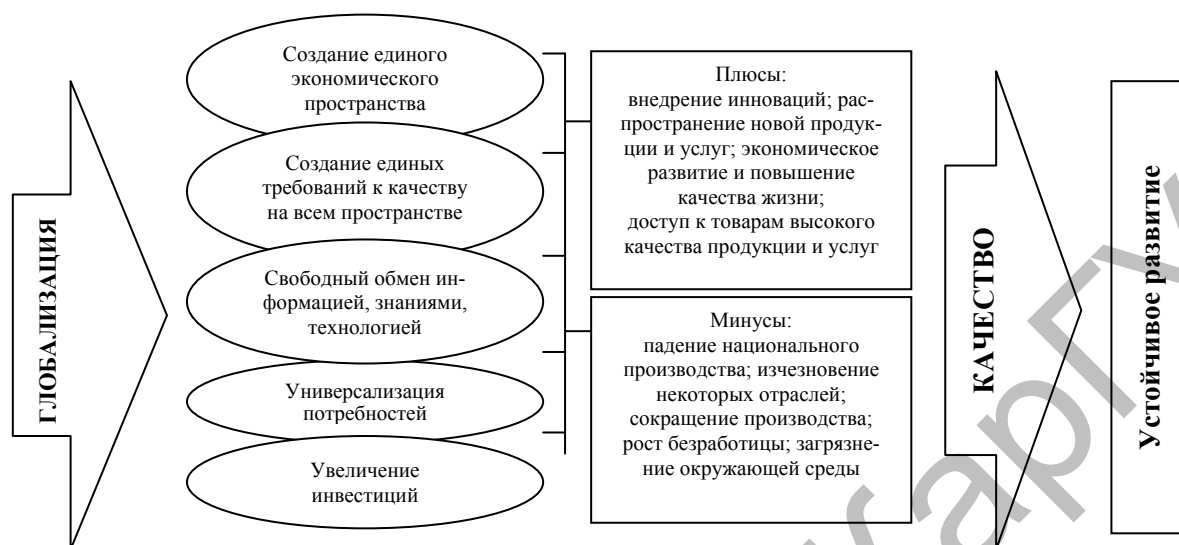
ГЛОБАЛИЗАЦИЯ

Создание единого экономического пространства

Создание единых требований к качеству на всем пространстве

Свободный обмен информацией, знаниями, технологией

Универсализация потребностей

Увеличение инвестиций

Плюсы:
внедрение инноваций; распространение новой продукции и услуг; экономическое развитие и повышение качества жизни;
доступ к товарам высокого качества продукции и услуг

Минусы:
падение национального производства; изчезновение некоторых отраслей;
сокращение производства;
рост безработицы; загрязнение окружающей среды

КАЧЕСТВО

Устойчивое развитие

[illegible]